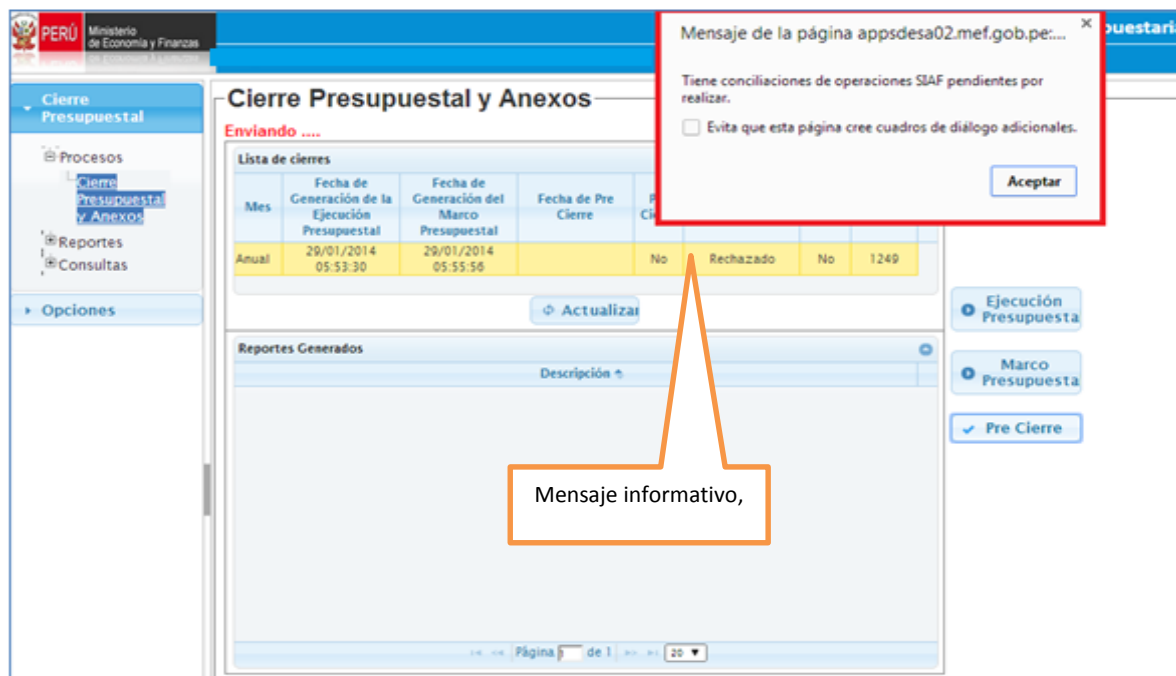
PERÚ Ministerio de Economía y Finanzas

puestari

Cierre Presupuestal

Procesos
Cierre Presupuestal y Anexos
Reportes
Consultas

Opciones

Cierre Presupuestal y Anexos

Enviando ....

Lista de cierres

| Mes | Fecha de Generación de la Ejecución Presupuestal | Fecha de Generación del Marco Presupuestal | Fecha de Pre Cierre | P Ci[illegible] | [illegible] | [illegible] | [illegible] |
|---|---|---|---|---|---|---|---|
| Anual | 29/01/2014 05:53:30 | 29/01/2014 05:55:56 | | No | Rechazado | No | 1249 |

Actualizar

Reportes Generados

Descripción

Página 1 de 1 20

Ejecución Presupuesta

Marco Presupuesta

Pre Cierre

Mensaje de la página appsdesa02.mef.gob.pe:...

Tiene conciliaciones de operaciones SIAF pendientes por realizar.

Evita que esta página cree cuadros de diálogo adicionales.

Aceptar

Mensaje informativo,